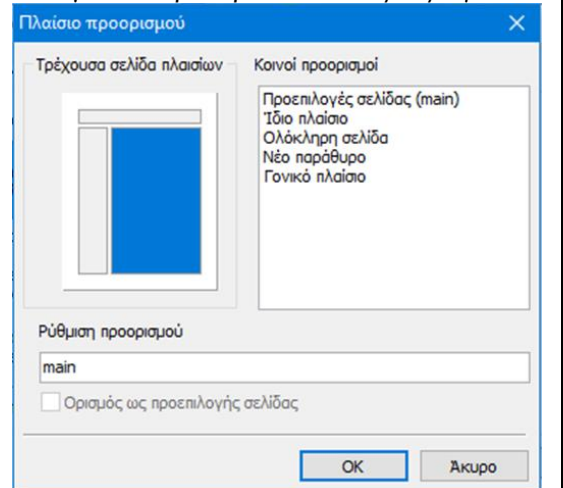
Πλαίσιο προορισμού

Τρέχουσα σελίδα πλαισίων

Κοινοί προορισμοί

Προεπιλογές σελίδας (main)
Ίδιο πλαίσιο
Ολόκληρη σελίδα
Νέο παράθυρο
Γονικό πλαίσιο

Ρύθμιση προορισμού

main

Ορισμός ως προεπιλογής σελίδας

OK

Άκυρο